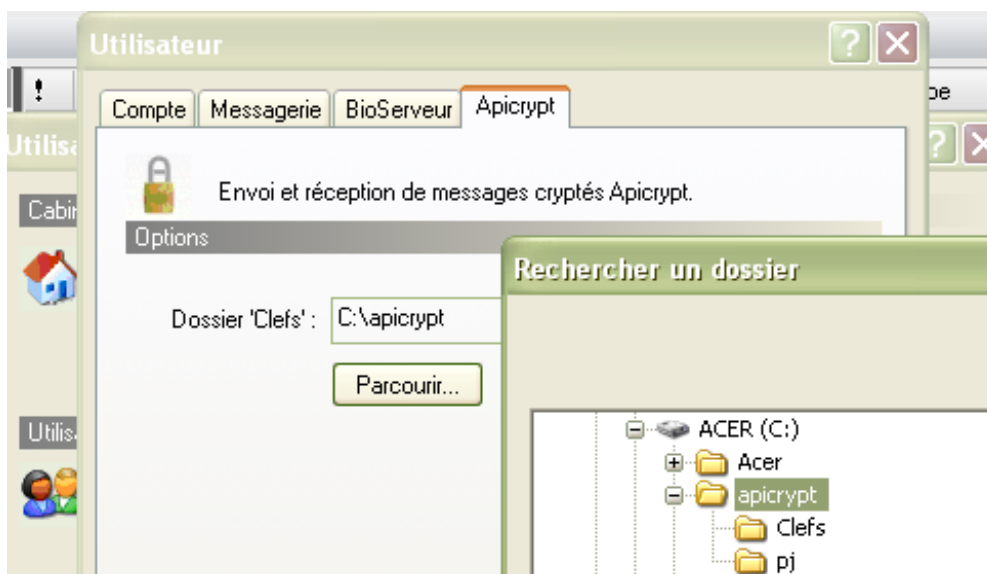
Utilisateur

!

pe

Utilisa

Compte | Messagerie | BioServeur | Apicrypt

Envoi et réception de messages cryptés Apicrypt.

Options

Cabin

Dossier 'Clefs' : C:\apicrypt

Parcourir...

Utilis

Rechercher un dossier

ACER (C:)

Acer

apicrypt

Clefs

pj